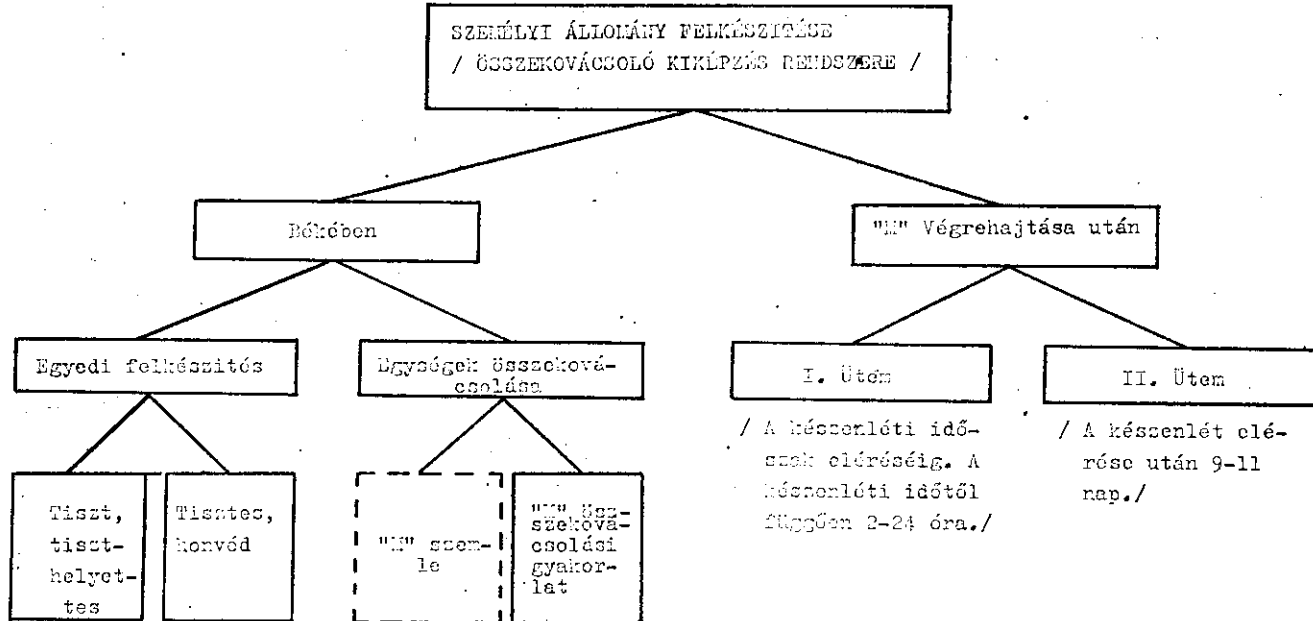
SZEMÉLYI ÁLLOMÁNY FELKÉSZITÉSE
/ ÖSSZEKOVÁCSOLÓ KIKÉPZÉS RENDSZERE /

Békében

"M" Végrehajtása után

Egyedi felkészités

Egységek összekovácsolása

I. Ütem

II. Ütem

/ A készenléti időszak eléréséig. A készenléti időtől függően 2-24 óra./

/ A készenlét elérése után 9-11 nap./

Tiszt, tiszthelyettes

Tisztes, honvéd

"M" szemle

"M" összekovácsolási gyakorlat